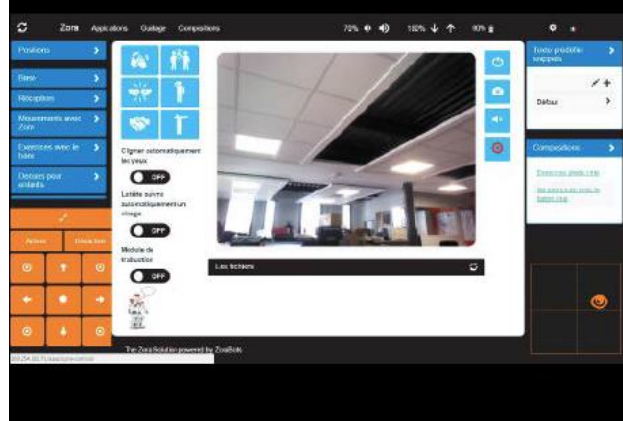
Zora Applications Guidage Compositions

75% 100% 90%

Positions

Base

Réception

Mouvements avec Zora

Exercices avec le bras

Danses pour enfants

Arrière Droite bas

Cligner automatiquement les yeux

OFF

La tête suivre automatiquement un visage

OFF

Module de traduction

OFF

Les fichiers

Texte prédéfini snippets

Début

Compositions

Exercices pieds chat

les exercices pour le bâton chat

The Zora Solution powered by ZoraBots